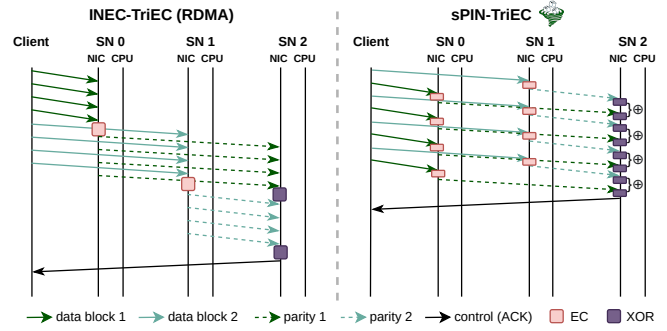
INEC-TriEC (RDMA)

sPIN-TriEC

Client

SN 0

NIC CPU

SN 1

NIC CPU

SN 2

NIC CPU

Client

SN 0

NIC CPU

SN 1

NIC CPU

SN 2

NIC CPU

$\oplus$

$\oplus$

$\oplus$

$\oplus$

data block 1

data block 2

parity 1

parity 2

control (ACK)

EC

XOR